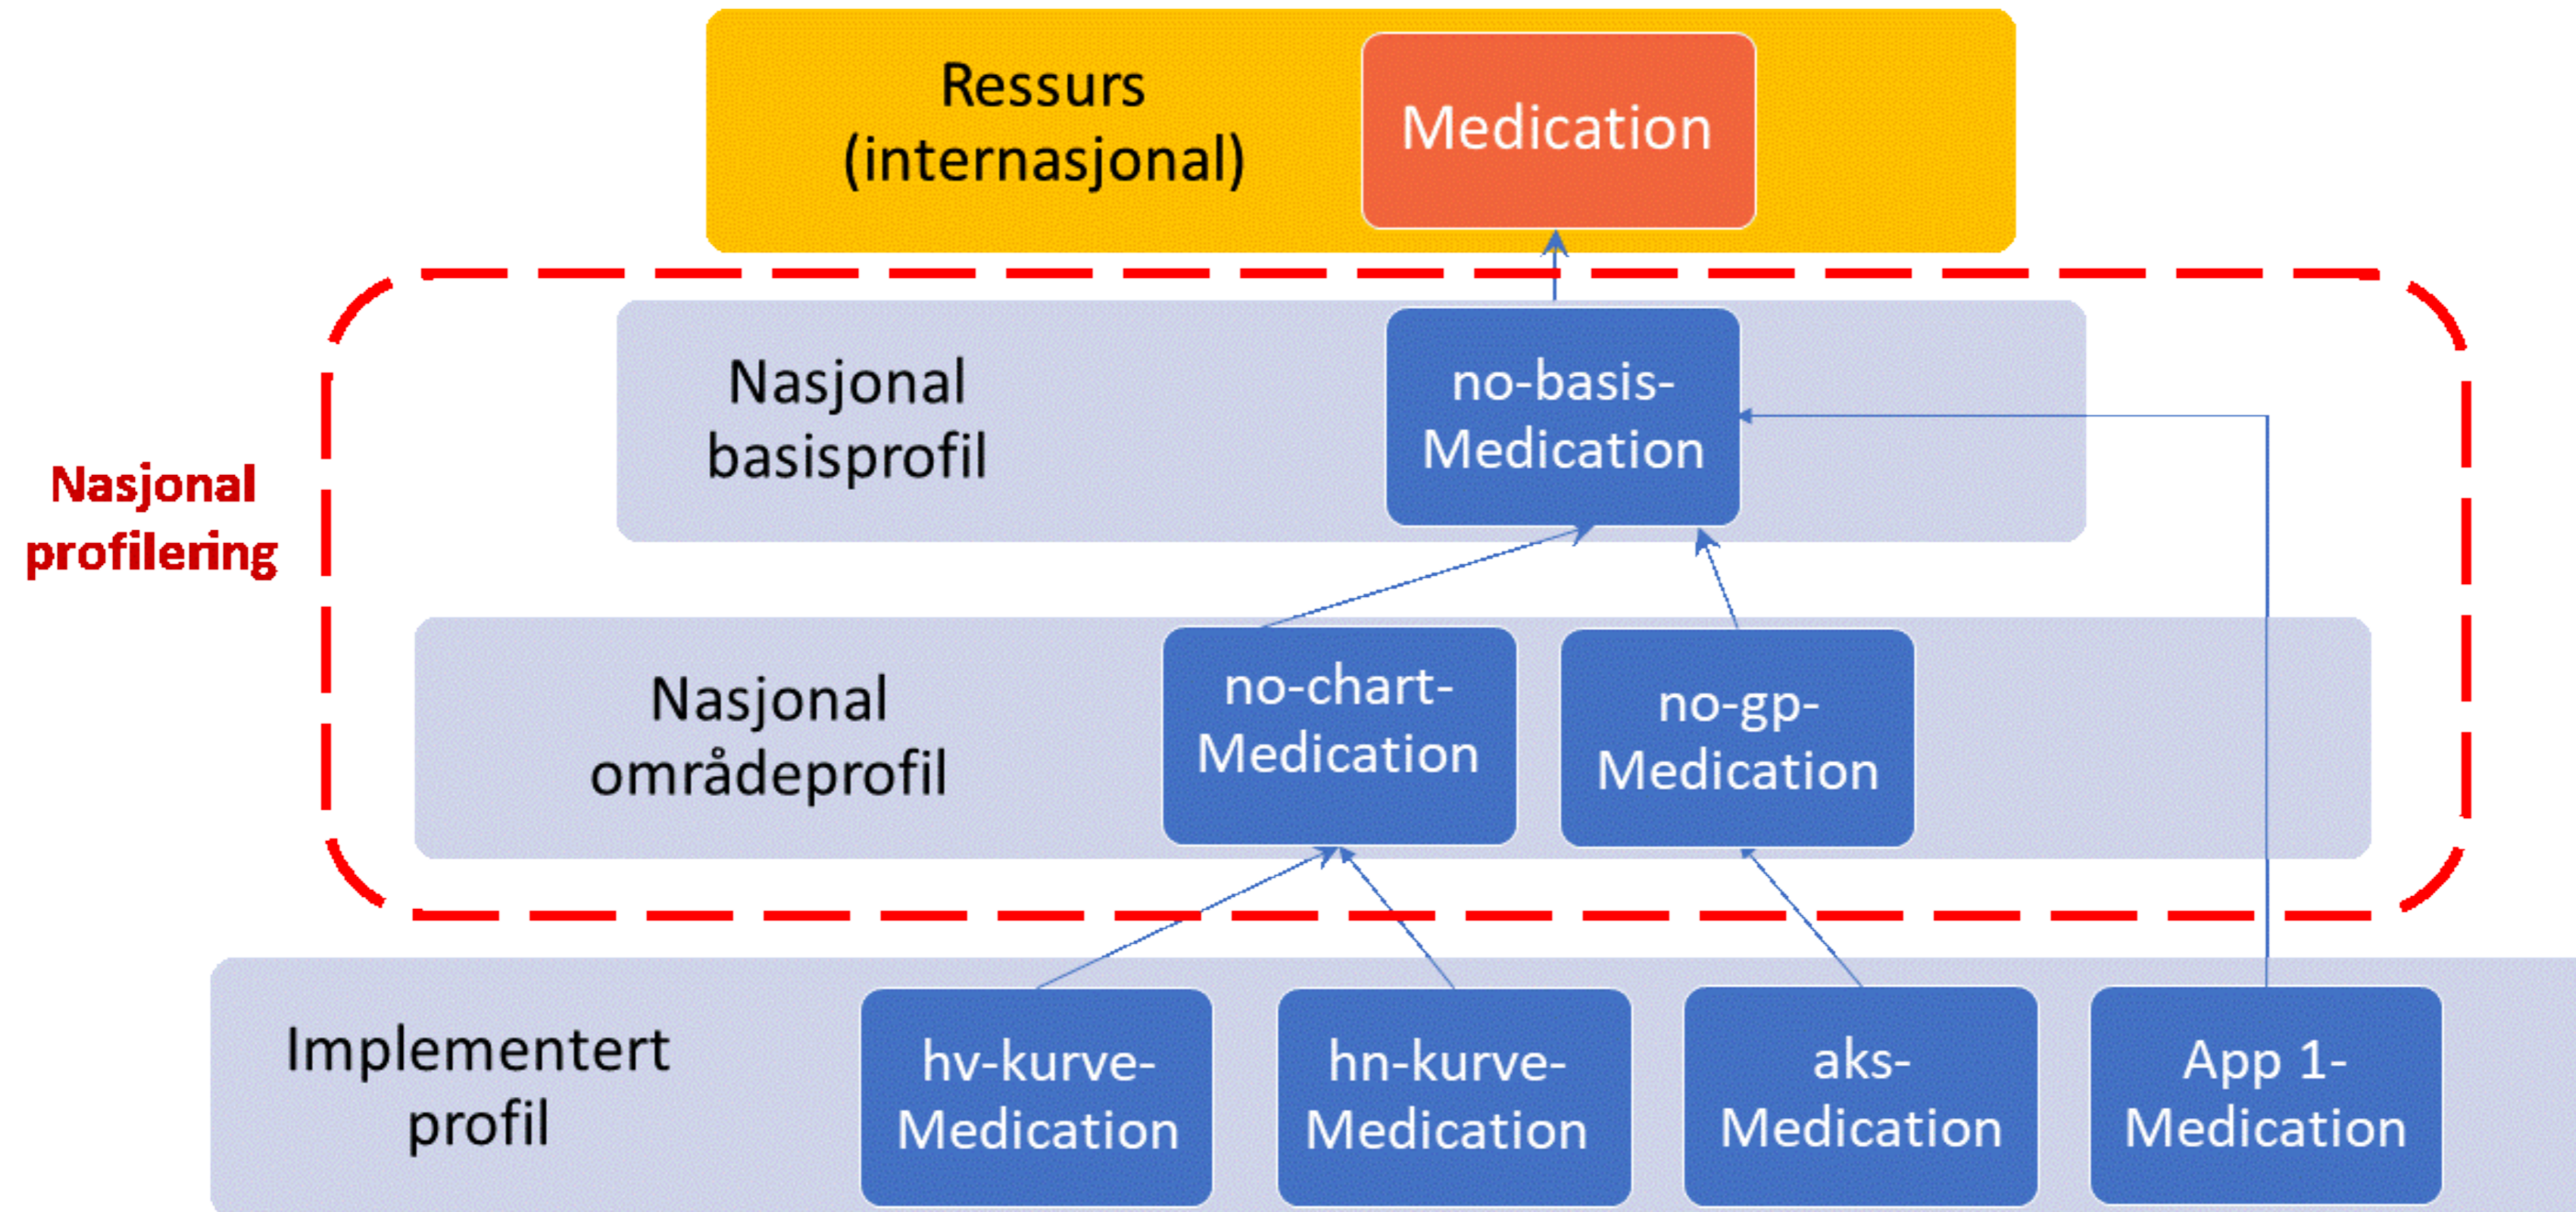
Ressurs (internasjonal)

Medication

Nasjonal profilering

Nasjonal basisprofil

no-basis-Medication

Nasjonal områdeprofil

no-chart-Medication

no-gp-Medication

Implementert profil

hv-kurve-Medication

hn-kurve-Medication

aks-Medication

App 1-Medication